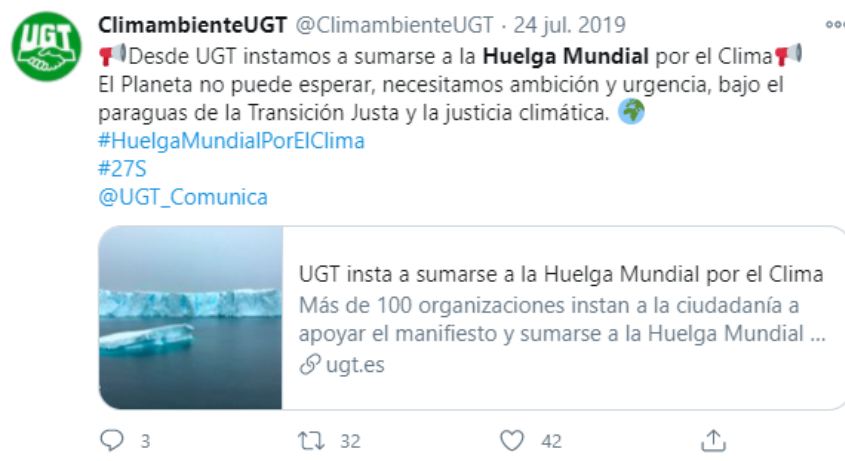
UGT

ClimambienteUGT @ClimambienteUGT · 24 jul. 2019

📢Desde UGT instamos a sumarse a la **Huelga Mundial** por el Clima📢
El Planeta no puede esperar, necesitamos ambición y urgencia, bajo el paraguas de la Transición Justa y la justicia climática. 🌍
#HuelgaMundialPorElClima
#27S
@UGT_Comunica

UGT insta a sumarse a la Huelga Mundial por el Clima
Más de 100 organizaciones instan a la ciudadanía a apoyar el manifiesto y sumarse a la Huelga Mundial ...
ugt.es

3 32 42